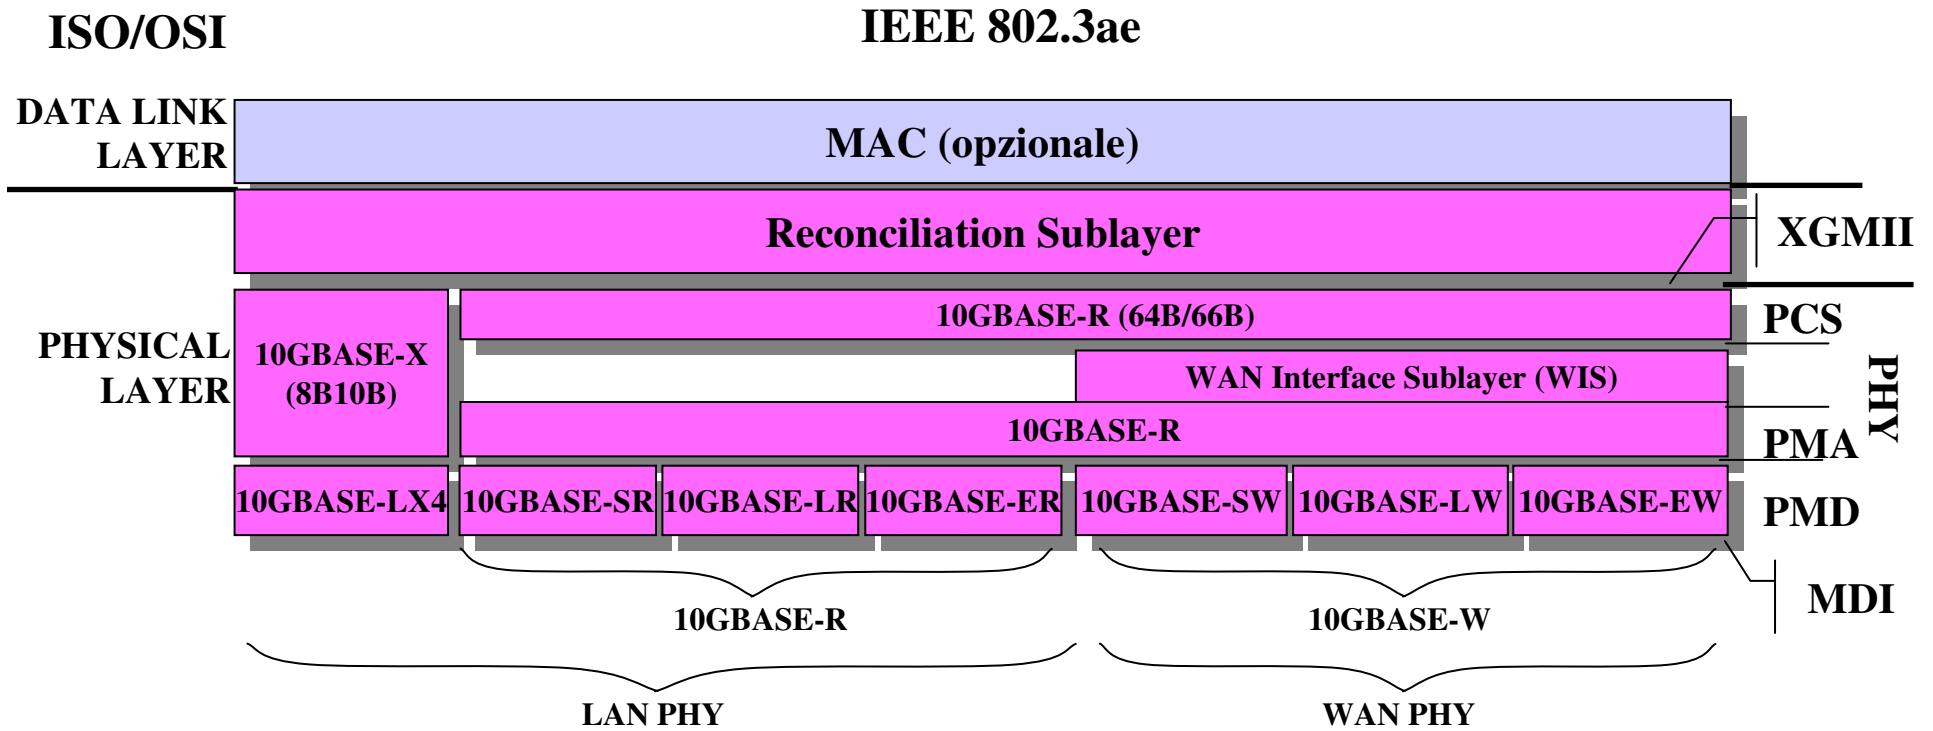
ISO/OSI

IEEE 802.3ae

DATA LINK LAYER

MAC (opzionale)

Reconciliation Sublayer

XGMII

PHYSICAL LAYER

10GBASE-X (8B10B)

10GBASE-R (64B/66B)

PCS

WAN Interface Sublayer (WIS)

10GBASE-R

PMA

PHY

10GBASE-LX4

10GBASE-SR

10GBASE-LR

10GBASE-ER

10GBASE-SW

10GBASE-LW

10GBASE-EW

PMD

MDI

10GBASE-R

10GBASE-W

LAN PHY

WAN PHY